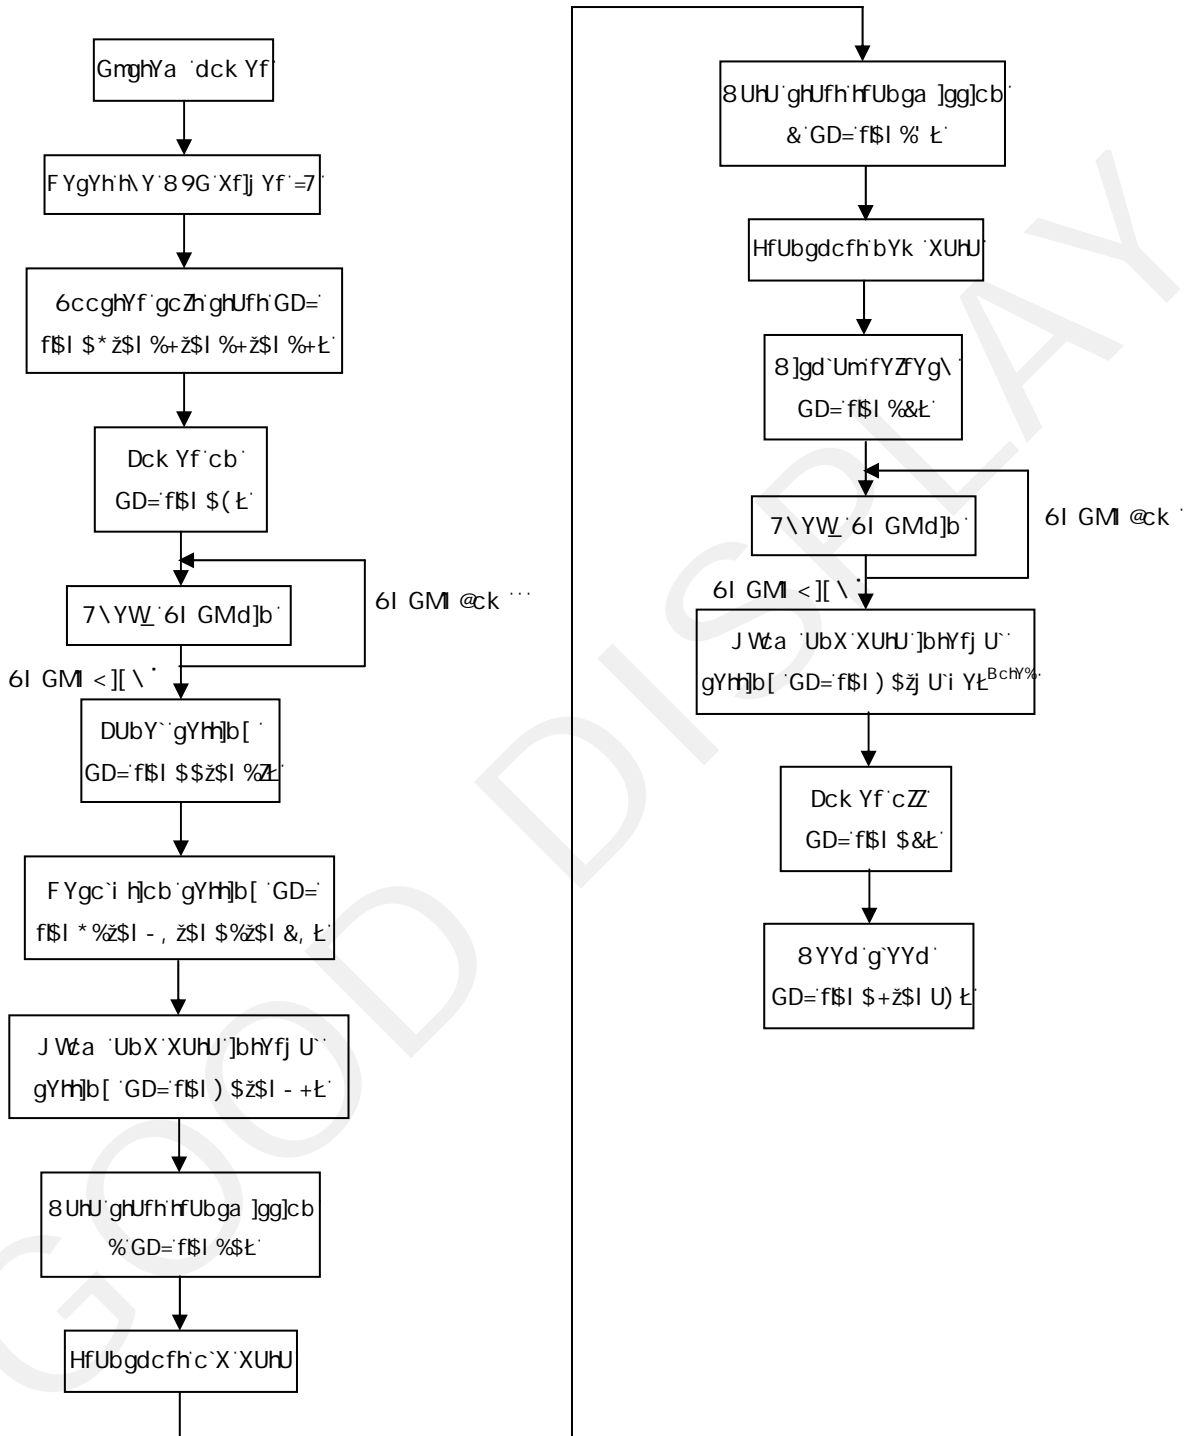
GmghYa 'dck Yf'

FYgYh'h\Y'89G'Xf]jYf'=7'

6ccghYf'gcZh'ghUfh'GD=' f\$l \$*ž\$l %+ž\$l %+ž\$l %+Ł'

Dck Yf'cb' GD='f\$l \$(Ł'

7\YW_'6l GMd]b'

6l GMI @ck ···

6l GMI <][\ ˙

DUbY``gYhh]b[' GD='f\$l \$\$ž\$l %ZŁ'

FYgc`i h]cb'gYhh]b[ 'GD=' f\$l *%ž\$l -, ž\$l \$%ž\$l &, Ł'

J Wca 'UbX'XUhU']bhYfjU`' gYhh]b[ 'GD='f\$l ) \$ž\$l - +Ł'

8UhU'ghUfh'hfUbga ]gg]cb %'GD='f\$l %\$Ł'

HfUbgdcfh'c`X'XUhU

8UhU'ghUfh'hfUbga ]gg]cb' &'GD='f\$l %'Ł'

HfUbgdcfh'bYk 'XUhU'

8]gd`Um'fYZfYg\' GD='f\$l %&Ł'

7\YW_'6l GMd]b'

6l GMI @ck '

6l GMI <][\ ˙

J Wca 'UbX'XUhU']bhYfjU`' gYhh]b[ 'GD='f\$l ) \$žj U`i YŁ$^{BchY%}$

Dck Yf'cZZ' GD='f\$l \$&Ł'

8YYd'g`YYd' GD='f\$l \$+ž\$l U) Ł'